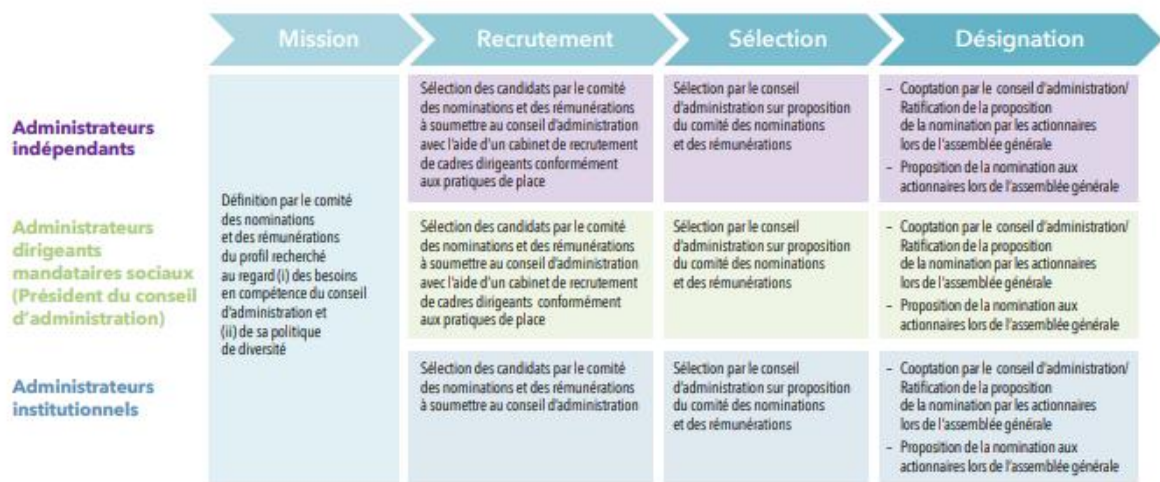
| | Mission | Recrutement | Sélection | Désignation |
|---|---|---|---|---|
| **Administrateurs indépendants** | Définition par le comité des nominations et des rémunérations du profil recherché au regard (i) des besoins en compétence du conseil d'administration et (ii) de sa politique de diversité | Sélection des candidats par le comité des nominations et des rémunérations à soumettre au conseil d'administration avec l'aide d'un cabinet de recrutement de cadres dirigeants conformément aux pratiques de place | Sélection par le conseil d'administration sur proposition du comité des nominations et des rémunérations | – Cooptation par le conseil d'administration/ Ratification de la proposition de la nomination par les actionnaires lors de l'assemblée générale – Proposition de la nomination aux actionnaires lors de l'assemblée générale |
| **Administrateurs dirigeants mandataires sociaux (Président du conseil d'administration)** | | Sélection des candidats par le comité des nominations et des rémunérations à soumettre au conseil d'administration avec l'aide d'un cabinet de recrutement de cadres dirigeants conformément aux pratiques de place | Sélection par le conseil d'administration sur proposition du comité des nominations et des rémunérations | – Cooptation par le conseil d'administration/ Ratification de la proposition de la nomination par les actionnaires lors de l'assemblée générale – Proposition de la nomination aux actionnaires lors de l'assemblée générale |
| **Administrateurs institutionnels** | | Sélection des candidats par le comité des nominations et des rémunérations à soumettre au conseil d'administration | Sélection par le conseil d'administration sur proposition du comité des nominations et des rémunérations | – Cooptation par le conseil d'administration/ Ratification de la proposition de la nomination par les actionnaires lors de l'assemblée générale – Proposition de la nomination aux actionnaires lors de l'assemblée générale |